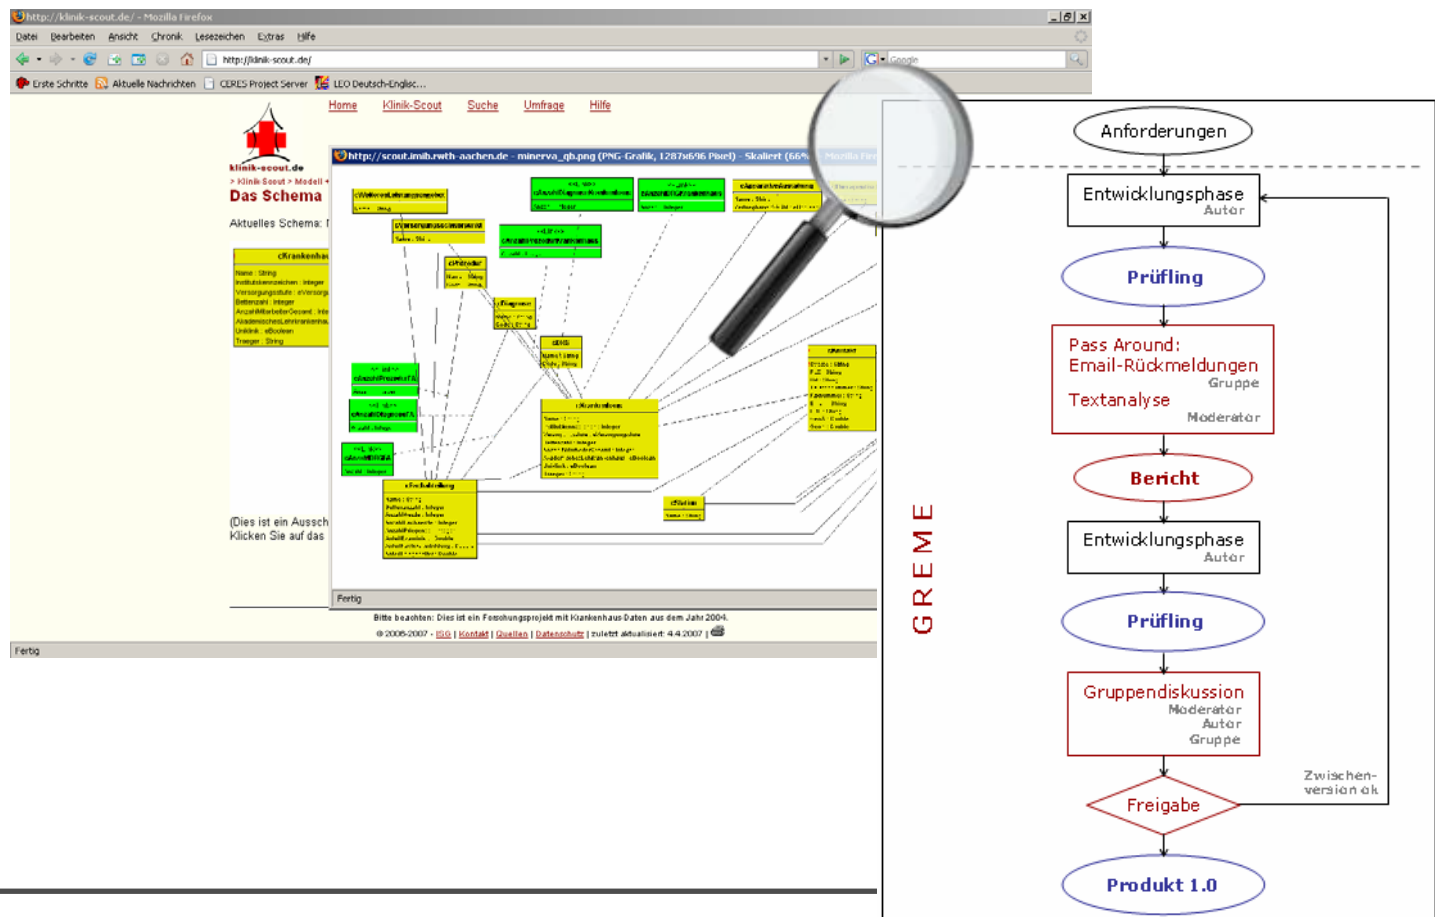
http://klinik-scout.de/ - Mozilla Firefox

Datei Bearbeiten Ansicht Chronik Lesezeichen Extras Hilfe

http://klinik-scout.de/

Google

Erste Schritte Aktuelle Nachrichten CERES Project Server LEO Deutsch-Englisc...

Home Klinik-Scout Suche Umfrage Hilfe

klinik-scout.de

> Klinik Scout > Modell >

Das Schema

Aktuelles Schema: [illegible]

cKrankenhaus

Name : String
Institutskennzeichen : Integer
Versorgungsstufe : eVersorg
Bettenzahl : Integer
AnzahlMitarbeiterGesamt : Inte
AkademischesLehrkrankenha
Uniklink : eBoolean
Traeger : String

http://scout.imib.rwth-aachen.de - minerva_qb.png (PNG-Grafik, 1287x696 Pixel) - Skaliert (66%) - Mozilla Fire

cWeiterbildungsermaechtigung

cVersorgungsauftrag

cFachabteilung

cKrankenhaus

cStation

(Dies ist ein Aussch
Klicken Sie auf das

Fertig

Bitte beachten: Dies ist ein Forschungsprojekt mit Krankenhaus-Daten aus dem Jahr 2004.

© 2006-2007 - ISG | Kontakt | Quellen | Datenschutz | zuletzt aktualisiert: 4.4.2007 |

Fertig

Anforderungen

Entwicklungsphase
Autor

Prüfling

Pass Around:
Email-Rückmeldungen
Gruppe
Textanalyse
Moderator

Bericht

Entwicklungsphase
Autor

Prüfling

Gruppendiskussion
Moderator
Autor
Gruppe

Zwischen-
version ok

Freigabe

Produkt 1.0

GREME